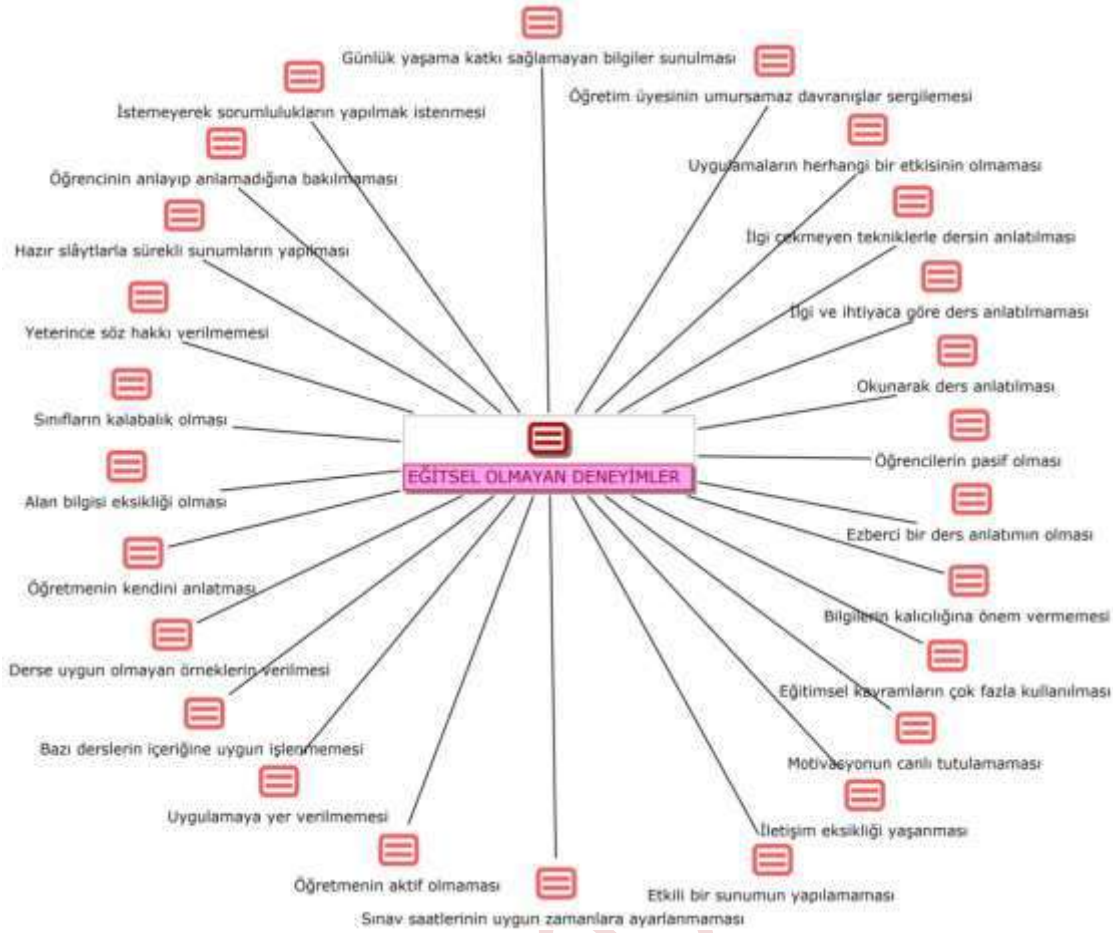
EĞİTSEL OLMAYAN DENEYİMLER

Günlük yaşama katkı sağlamayan bilgiler sunulması

Öğretim üyesinin umursamaz davranışlar sergilemesi

Uygulamaların herhangi bir etkisinin olmaması

İlgi çekmeyen tekniklerle dersin anlatılması

İlgi ve ihtiyaca göre ders anlatılmaması

Okunarak ders anlatılması

Öğrencilerin pasif olması

Ezberci bir ders anlatımın olması

Bilgilerin kalıcılığına önem vermemesi

Eğitimsel kavramların çok fazla kullanılması

Motivasyonun canlı tutulamaması

İletişim eksikliği yaşanması

Etkili bir sunumun yapılamaması

Sınav saatlerinin uygun zamanlara ayarlanmaması

Öğretmenin aktif olmaması

Uygulamaya yer verilmemesi

Bazı derslerin içeriğine uygun işlenmemesi

Derse uygun olmayan örneklerin verilmesi

Öğretmenin kendini anlatması

Alan bilgisi eksikliği olması

Sınıfların kalabalık olması

Yeterince söz hakkı verilmemesi

Hazır slâytlarla sürekli sunumların yapılması

Öğrencinin anlayıp anlamadığına bakılmaması

İstemeyerek sorumlulukların yapılmak istenmesi